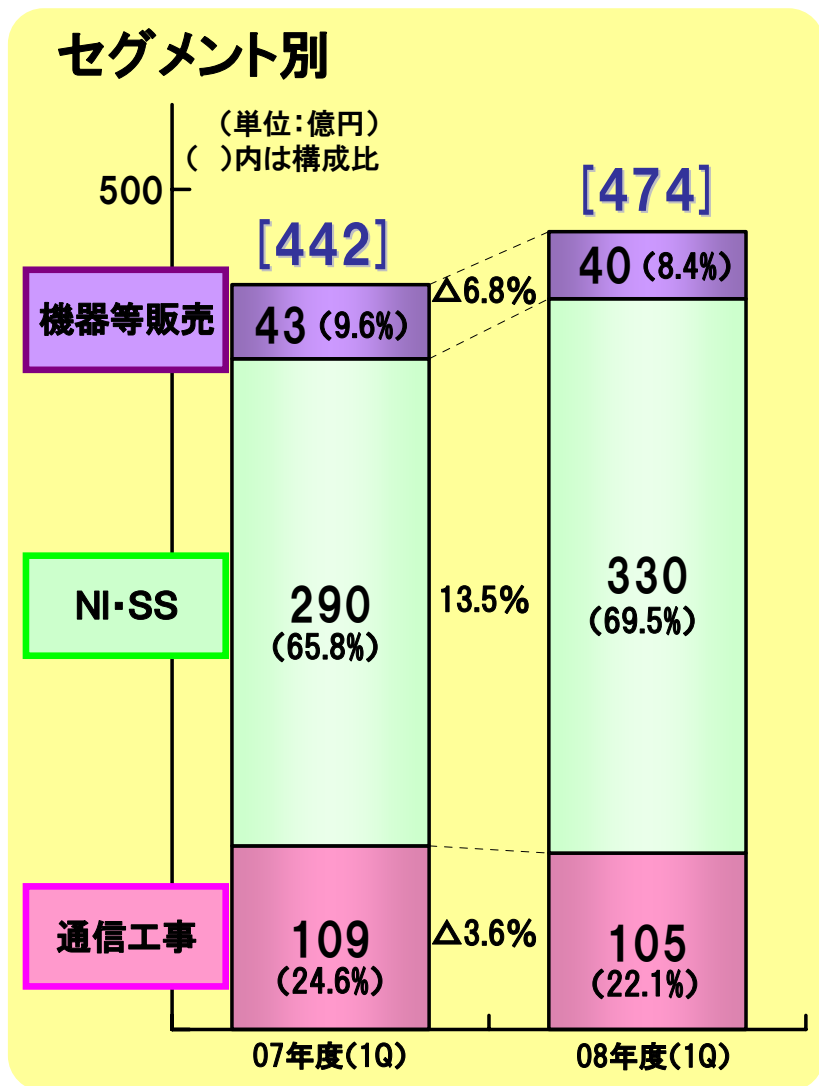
セグメント別

（単位：億円）
（　）内は構成比

500

[442]

[474]

機器等販売

43（9.6%）

△6.8%

40（8.4%）

NI･SS

290
（65.8%）

13.5%

330
（69.5%）

通信工事

109
（24.6%）

△3.6%

105
（22.1%）

07年度(1Q)

08年度(1Q)